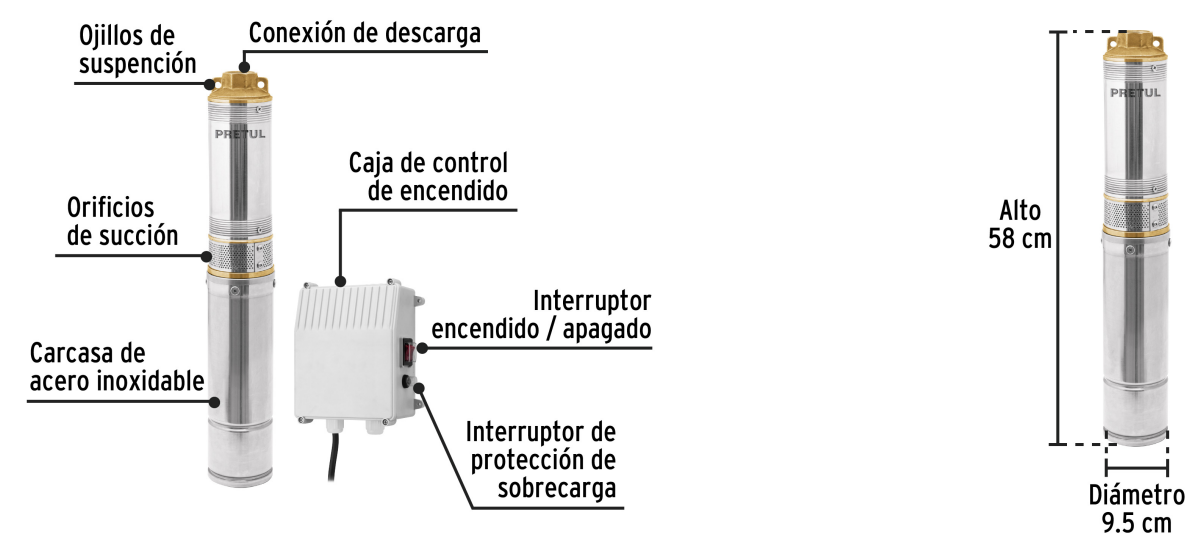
Ojillos de suspención

Conexión de descarga

PRETUL

Caja de control de encendido

Orificios de succión

Interruptor encendido / apagado

Carcasa de acero inoxidable

Interruptor de protección de sobrecarga

PRETUL

Alto 58 cm

Diámetro 9.5 cm